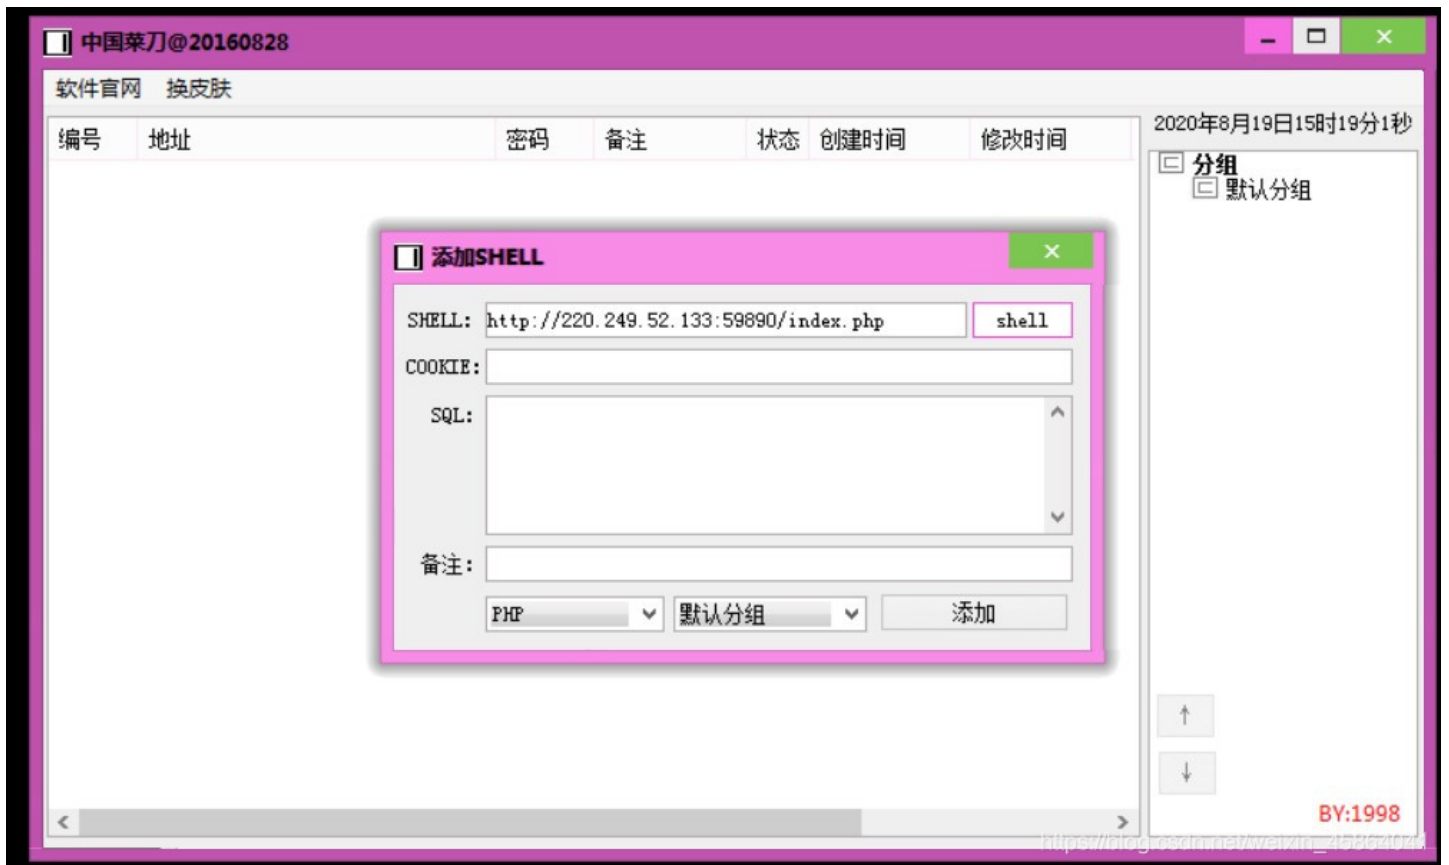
中国菜刀@20160828

软件官网 换皮肤

| 编号 | 地址 | 密码 | 备注 | 状态 | 创建时间 | 修改时间 |
|---|---|---|---|---|---|---|

2020年8月19日15时19分1秒

分组
默认分组

添加SHELL

SHELL: http://220.249.52.133:59890/index.php shell

COOKIE:

SQL:

备注:

PHP 默认分组 添加

↑
↓

BY:1998

https://blog.csdn.net/weixin_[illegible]